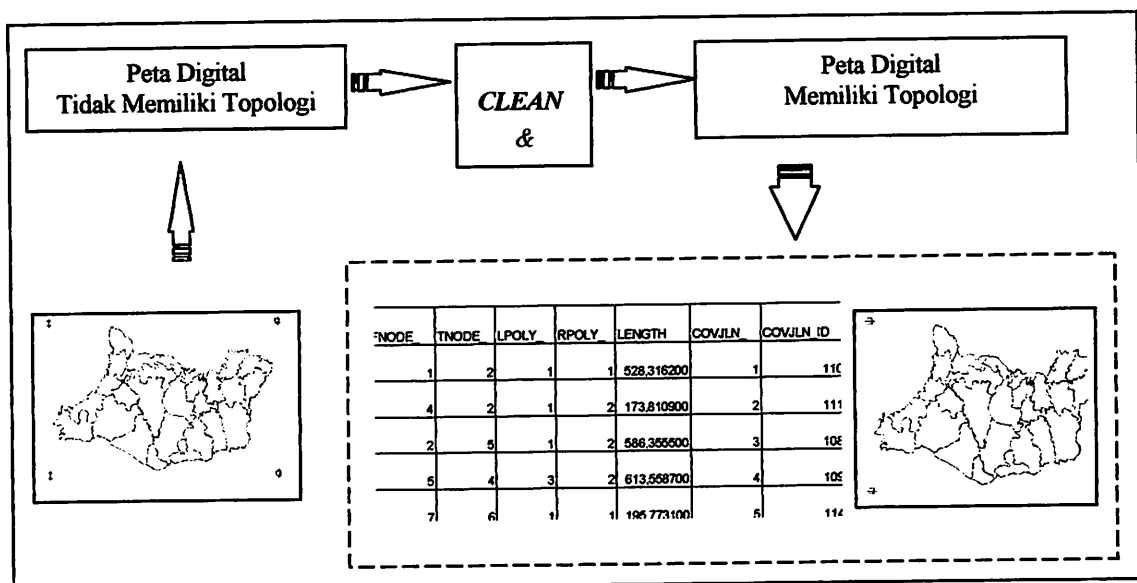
Peta Digital
Tidak Memiliki Topologi

CLEAN
&

Peta Digital
Memiliki Topologi

| FNODE_ | TNODE_ | LPOLY_ | RPOLY_ | LENGTH | COVJLN_ | COVJLN_ID |
|---|---|---|---|---|---|---|
| 1 | 2 | 1 | 1 | 528,316200 | 1 | 11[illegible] |
| 4 | 2 | 1 | 2 | 173,810900 | 2 | 111 |
| 2 | 5 | 1 | 2 | 586,355500 | 3 | 10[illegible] |
| 5 | 4 | 3 | 2 | 613,558700 | 4 | 109 |
| 7 | 6 | 1 | 1 | 195,773100 | 5 | 114 |